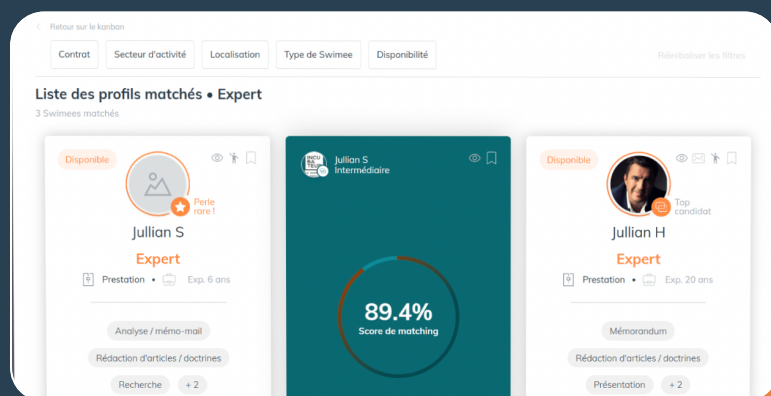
< Retour sur le kanban

Contrat | Secteur d'activité | Localisation | Type de Swimee | Disponibilité

Réinitialiser les filtres

Liste des profils matchés • Expert

3 Swimees matchés

Disponible

Perle rare !

Jullian S

Expert

Prestation • Exp. 6 ans

Analyse / mémo-mail

Rédaction d'articles / doctrines

Recherche + 2

INCUBATEUR

Jullian S
Intermédiaire

89.4%
Score de matching

Disponible

Top candidat

Jullian H

Expert

Prestation • Exp. 20 ans

Mémorandum

Rédaction d'articles / doctrines

Présentation + 2